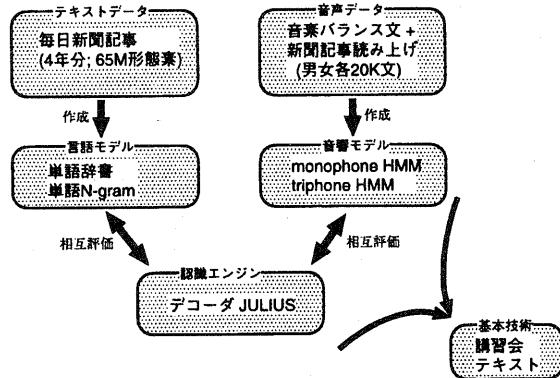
テキストデータ
毎日新聞記事
(4年分; 65M形態素)

作成

言語モデル
単語辞書
単語N-gram

音声データ
音素バランス文 +
新聞記事読み上げ
(男女各20K文)

作成

音響モデル
monophone HMM
triphone HMM

相互評価

相互評価

認識エンジン
デコーダ JULIUS

基本技術
講習会
テキスト